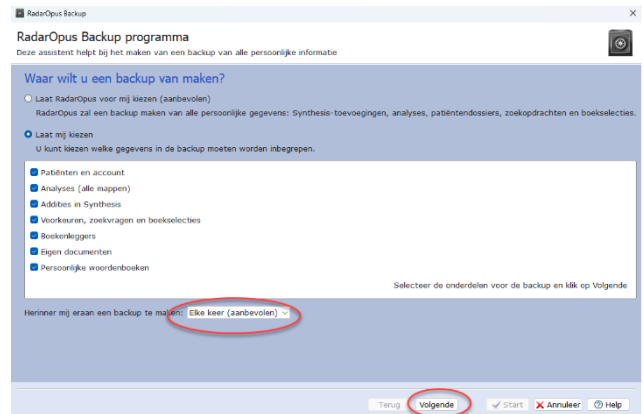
RadarOpus Backup

×

RadarOpus Backup programma

Deze assistent helpt bij het maken van een backup van alle persoonlijke informatie

Waar wilt u een backup van maken?

Laat RadarOpus voor mij kiezen (aanbevolen)

RadarOpus zal een backup maken van alle persoonlijke gegevens: Synthesis-toevoegingen, analyses, patiëntendossiers, zoekopdrachten en boekselecties.

Laat mij kiezen

U kunt kiezen welke gegevens in de backup moeten worden inbegrepen.

Patiënten en account

Analyses (alle mappen)

Addities in Synthesis

Voorkeuren, zoekvragen en boekselecties

Boekenleggers

Eigen documenten

Persoonlijke woordenboeken

Selecteer de onderdelen voor de backup en klik op Volgende

Herinner mij eraan een backup te maken: Elke keer (aanbevolen)

Terug Volgende Start Annuleer Help